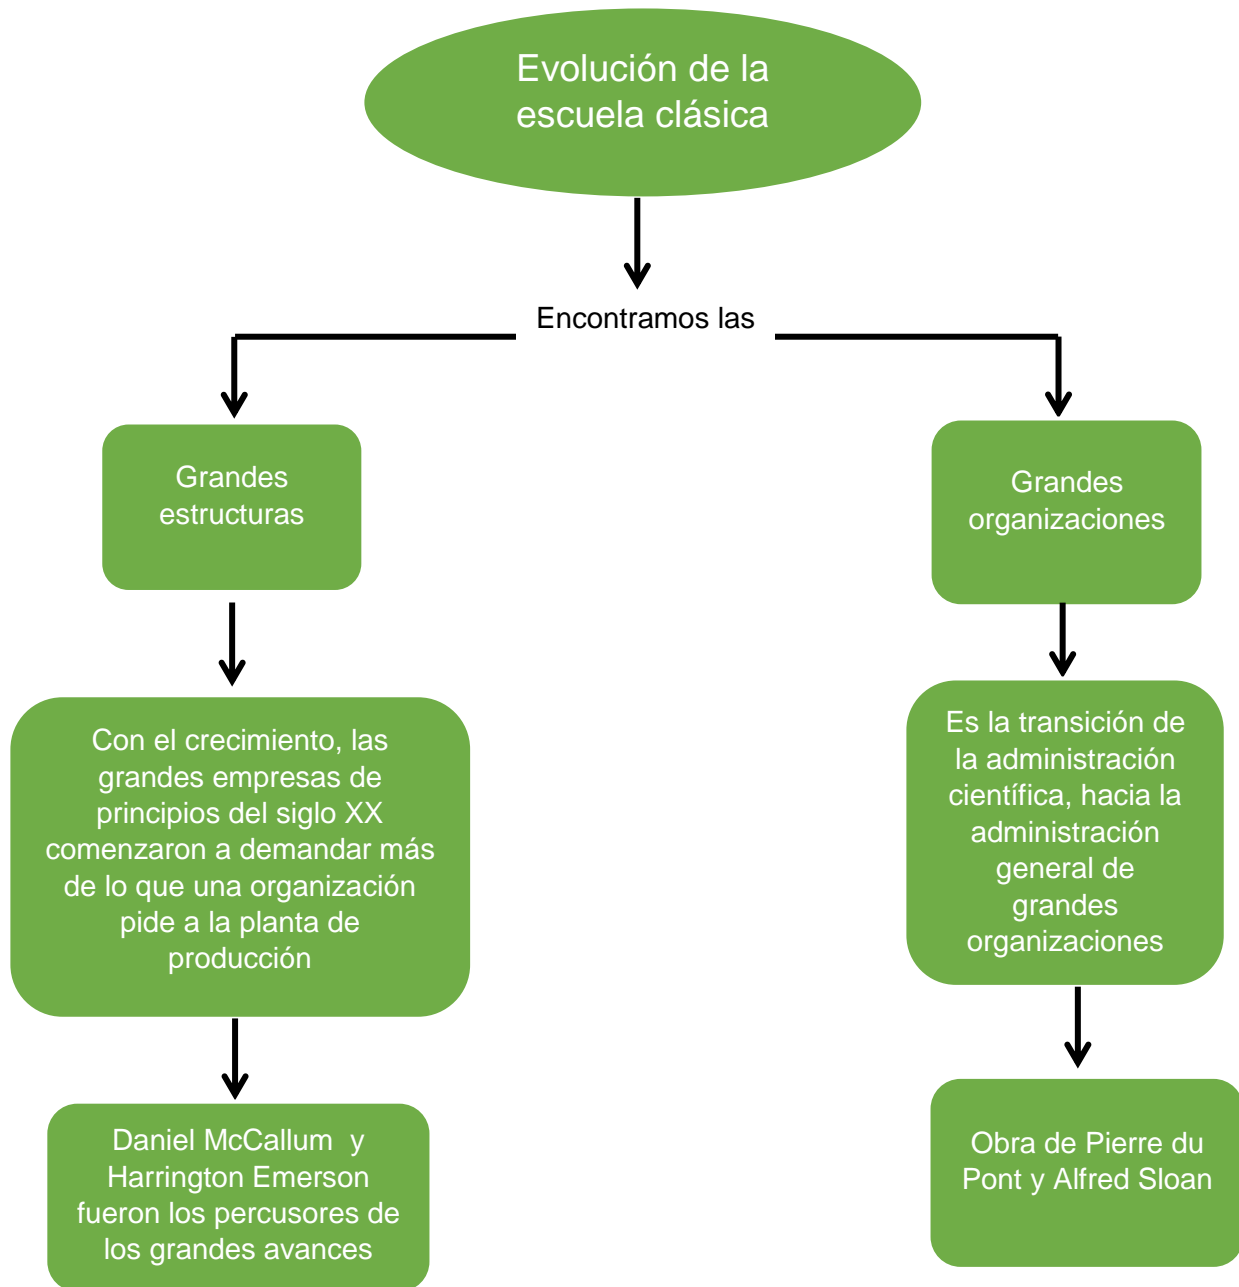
Evolución de la escuela clásica

Encontramos las

Grandes estructuras

Con el crecimiento, las grandes empresas de principios del siglo XX comenzaron a demandar más de lo que una organización pide a la planta de producción

Daniel McCallum y Harrington Emerson fueron los percusores de los grandes avances

Grandes organizaciones

Es la transición de la administración científica, hacia la administración general de grandes organizaciones

Obra de Pierre du Pont y Alfred Sloan